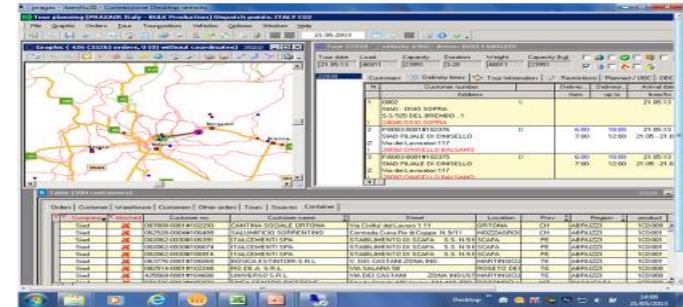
Tour planning [PRAXAIR Italy - BULK Production] Dispatch points: ITALY CO2

File Graphic Orders Tour Transportation Vehicles Options Window Help

21.05.2013

Graphic ( 435 (3326) orders, 0 (0) without coordinates)

Tour date | Load | Capacity | Duration | Weight | Capacity [kg]
21.05.13 | 16071 | 22980 | 5:26 | 16071 | 22980

Customer | Delivery times | Tour information | Restrictions | Planned / OBC | OBC

| N | Customer number / Address | | Deliver... from | Deliver... up to | Arrival dat... from/to |
|---|---|---|---|---|---|
| 1 | 0802 / GAS DOO SOPRA / S.S.525 DEL BREMBO, 1 / 24040 DOO SOPRA | S | | | 21.05.13 |
| 2 | F0003-0001B10237 / SIAD FILIALE DI CINISELLO / Via dei Lavoratori 117 / 20092 CINISELLO BALSAMO | D | 6:00 / 7:00 | 18:00 / 12:00 | 21.05.13 / 21.05 - 21.0 |
| 3 | F0003-0001B10237 / SIAD FILIALE DI CINISELLO / Via dei Lavoratori 117 / 20092 CINISELLO BALSAMO | D | 6:00 / 7:00 | 18:00 / 12:00 | 21.05.13 / 21.05 - 21.0 |

Table (393 customers)

Orders | Customer | Warehouse | Customer | Other orders | Tours | Sources | Container

| Company | Selected | Customer no. | Customer name | Street | Location | Prov. | Region | product |
|---|---|---|---|---|---|---|---|---|
| Siad | | C02909-0001B10293 | CANTINA SOCIALE ORTONA | Via Civita' dell'Arcione 1 11 | ORTONA | CH | ABRUZZO | 1C0001 |
| Siad | | C02529-0006B10049 | SALUMIFICIO SORRENTINO | Contrada Cona Fer di Coppe N.S/11 | MOZZAGROG | CH | ABRUZZO | 1C0001 |
| Siad | | C02062-0003B10639 | ITALCEMENTI SPA | STABILIMENTO DI SCAFA S.S. N.5 K | SCAFA | PE | ABRUZZO | 1C0001 |
| Siad | | C02062-0003B10674 | ITALCEMENTI SPA | STABILIMENTO DI SCAFA S.S. N.5 K | SCAFA | PE | ABRUZZO | 1C0001 |
| Siad | | C02062-0003B10918 | ITALCEMENTI SPA | STABILIMENTO DI SCAFA S.S. N.5 K | SCAFA | PE | ABRUZZO | 1C0001 |
| Siad | | C02514-0001B10269 | BIBSOCA ESTRATORI S.R.L | V. DEI CASTANI ZONA IND. | MARTINSICU | TE | ABRUZZO | 1C0001 |
| Siad | | C02514-0001B10268 | RIO DE A. S.R.L | VIA SALARIA 58 | ROSETO DEI | TE | ABRUZZO | 1C0001 |
| Siad | | C02506-0001B10608 | UNIVERSO S.R.L. | VIA DEI CASTANI ZONA INDUSTR | MARTINSICU | TE | ABRUZZO | 1C0001 |

Desktop

14:00
21/05/2013